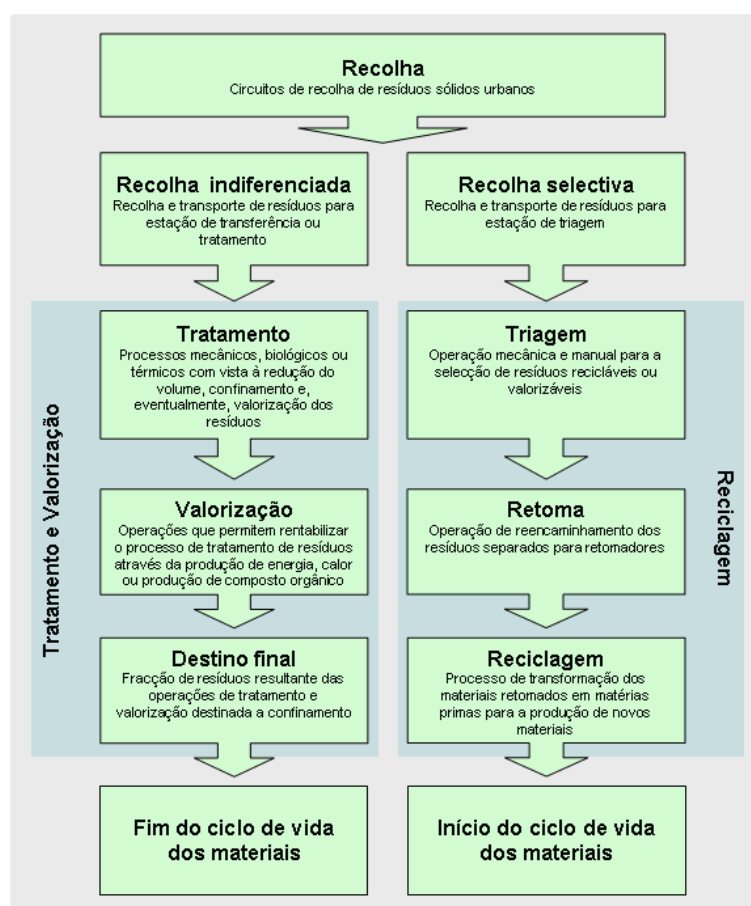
Recolha
Circuitos de recolha de resíduos sólidos urbanos

Recolha indiferenciada
Recolha e transporte de resíduos para estação de transferência ou tratamento

Recolha selectiva
Recolha e transporte de resíduos para estação de triagem

Tratamento e Valorização

Tratamento
Processos mecânicos, biológicos ou térmicos com vista à redução do volume, confinamento e, eventualmente, valorização dos resíduos

Valorização
Operações que permitem rentabilizar o processo de tratamento de resíduos através da produção de energia, calor ou produção de composto orgânico

Destino final
Fracção de resíduos resultante das operações de tratamento e valorização destinada a confinamento

Reciclagem

Triagem
Operação mecânica e manual para a selecção de resíduos recicláveis ou valorizáveis

Retoma
Operação de reencaminhamento dos resíduos separados para retomadores

Reciclagem
Processo de transformação dos materiais retomados em matérias primas para a produção de novos materiais

Fim do ciclo de vida dos materiais

Início do ciclo de vida dos materiais